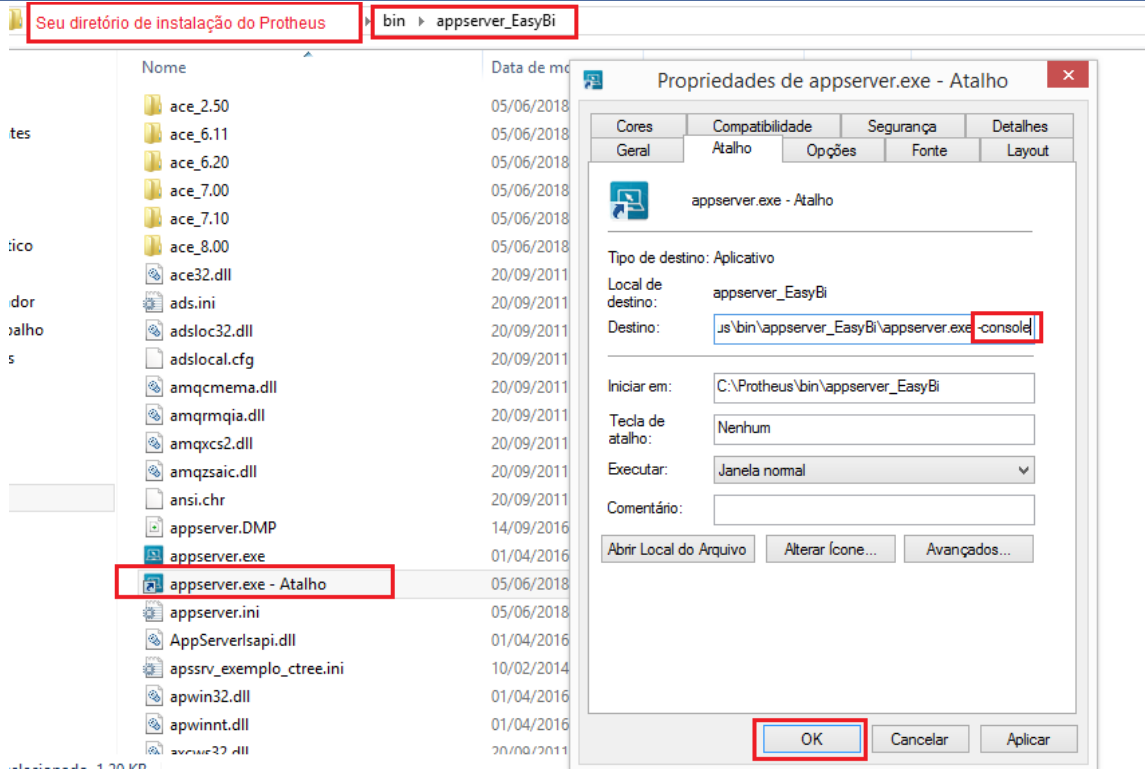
Seu diretório de instalação do Protheus
bin ▸ appserver_EasyBi

Nome
Data de mo

tes
tico
dor
palho
s

ace_2.50 05/06/2018
ace_6.11 05/06/2018
ace_6.20 05/06/2018
ace_7.00 05/06/2018
ace_7.10 05/06/2018
ace_8.00 05/06/2018
ace32.dll 20/09/2011
ads.ini 20/09/2011
adsloc32.dll 20/09/2011
adslocal.cfg 20/09/2011
amqcmema.dll 20/09/2011
amqrmqia.dll 20/09/2011
amqxcs2.dll 20/09/2011
amqzsaic.dll 20/09/2011
ansi.chr 20/09/2011
appserver.DMP 14/09/2016
appserver.exe 01/04/2016
appserver.exe - Atalho 05/06/2018
appserver.ini 05/06/2018
AppServerIsapi.dll 01/04/2016
apssrv_exemplo_ctree.ini 10/02/2014
apwin32.dll 01/04/2016
apwinnt.dll 01/04/2016
axcws32.dll 20/09/2011

Propriedades de appserver.exe - Atalho
Cores | Compatibilidade | Segurança | Detalhes
Geral | Atalho | Opções | Fonte | Layout

appserver.exe - Atalho

Tipo de destino: Aplicativo
Local de destino: appserver_EasyBi
Destino: us\bin\appserver_EasyBi\appserver.exe -console

Iniciar em: C:\Protheus\bin\appserver_EasyBi
Tecla de atalho: Nenhum
Executar: Janela normal
Comentário:

Abrir Local do Arquivo | Alterar Ícone... | Avançados...

OK | Cancelar | Aplicar